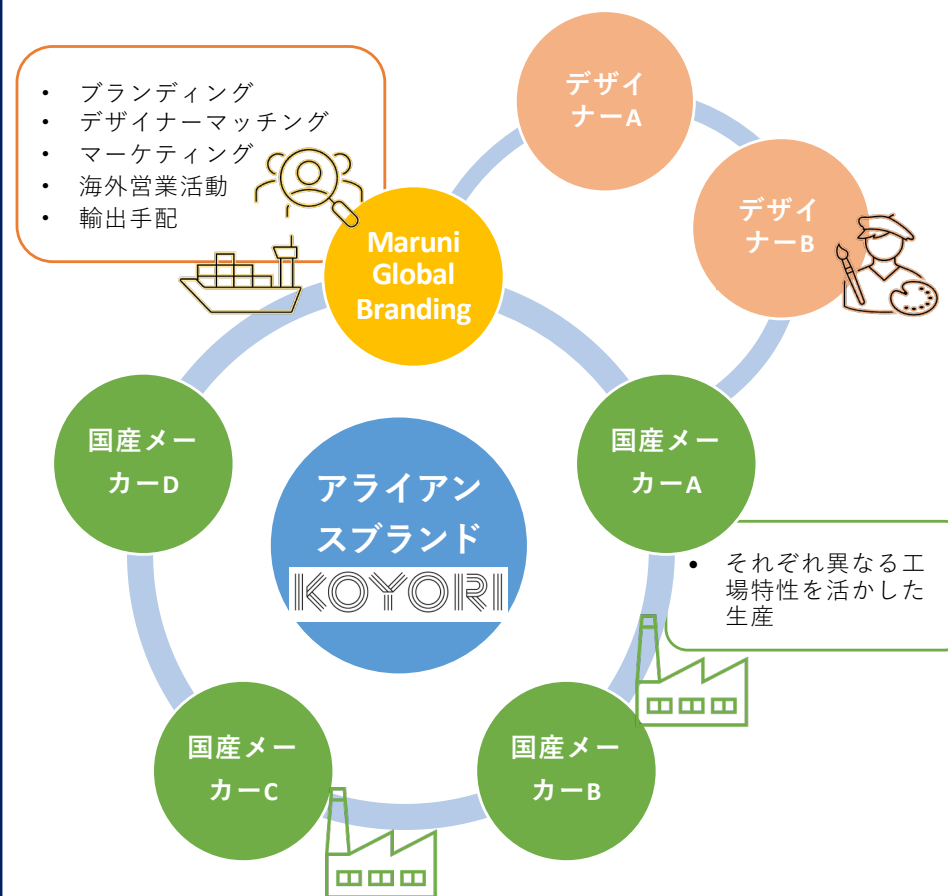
- ブランディング
- デザイナーマッチング
- マーケティング
- 海外営業活動
- 輸出手配

デザイナーA

デザイナーB

Maruni Global Branding

国産メーカーD

アライアンスブランド
KOYORI

国産メーカーA

- それぞれ異なる工場特性を活かした生産

国産メーカーC

国産メーカーB